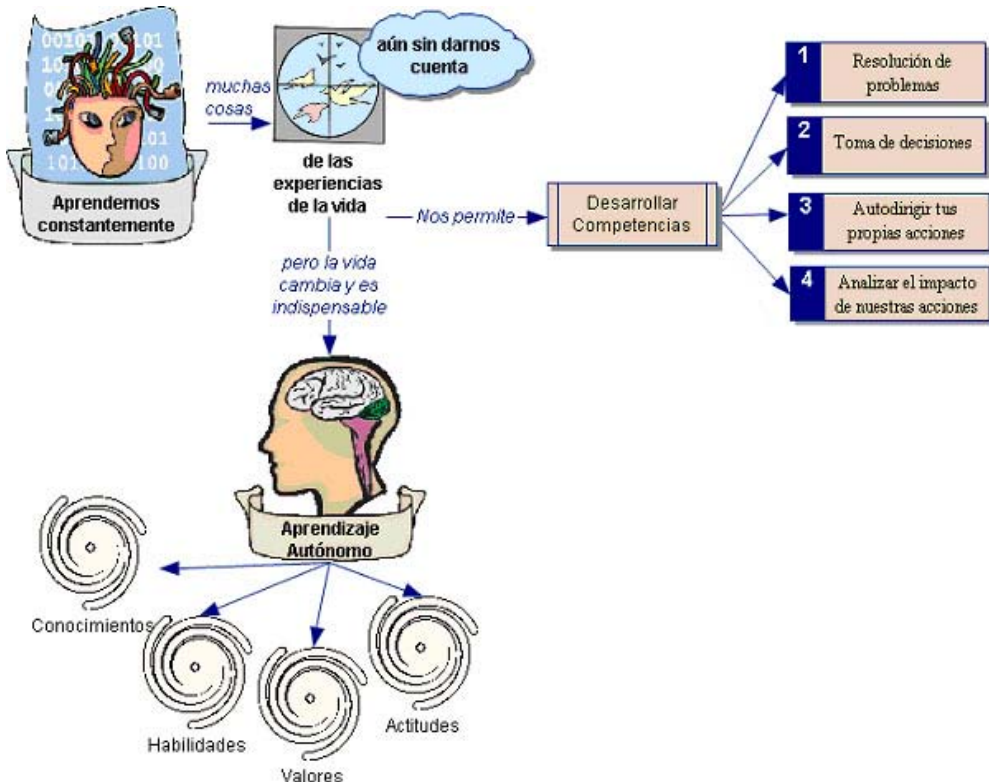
Aprendemos constantemente

muchas cosas

aún sin darnos cuenta

de las experiencias de la vida

Nos permite

Desarrollar Competencias

1 Resolución de problemas

2 Toma de decisiones

3 Autodirigir tus propias acciones

4 Analizar el impacto de nuestras acciones

pero la vida cambia y es indispensable

Aprendizaje Autónomo

Conocimientos

Habilidades

Valores

Actitudes